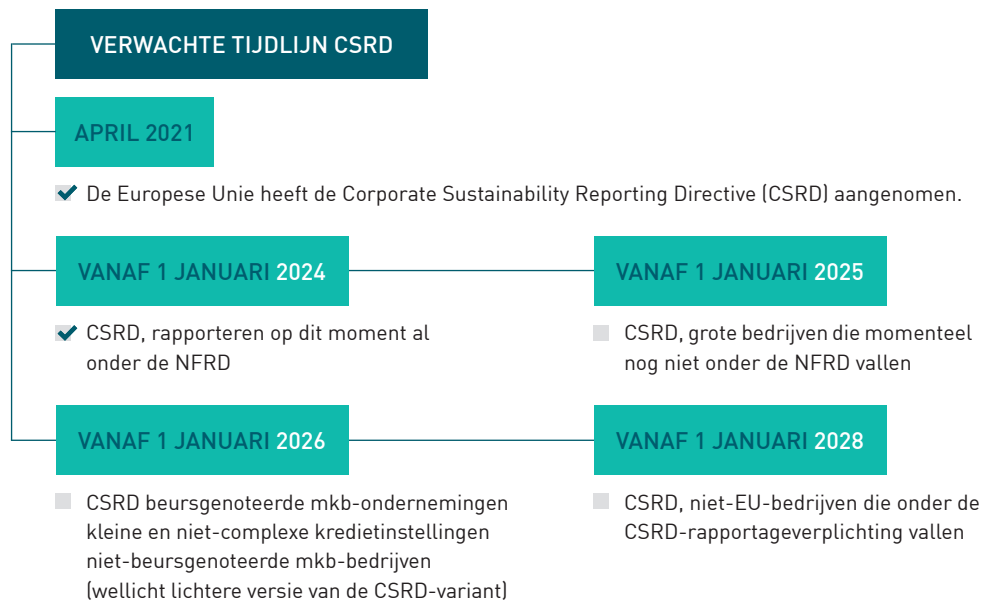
VERWACHTE TIJDLIJN CSRD

APRIL 2021

De Europese Unie heeft de Corporate Sustainability Reporting Directive (CSRD) aangenomen.

VANAF 1 JANUARI 2024

CSRD, rapporteren op dit moment al onder de NFRD

VANAF 1 JANUARI 2025

CSRD, grote bedrijven die momenteel nog niet onder de NFRD vallen

VANAF 1 JANUARI 2026

CSRD beursgenoteerde mkb-ondernemingen kleine en niet-complexe kredietinstellingen niet-beursgenoteerde mkb-bedrijven (wellicht lichtere versie van de CSRD-variant)

VANAF 1 JANUARI 2028

CSRD, niet-EU-bedrijven die onder de CSRD-rapportageverplichting vallen